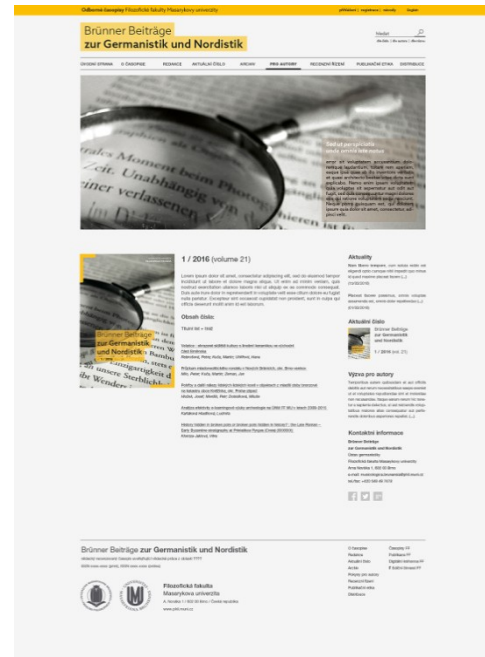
Odborné časopisy Filozofické fakulty Masarykovy univerzity

Brünner Beiträge zur Germanistik und Nordistik

Hledat

ÚVODNÍ STRÁNKA | O ČASOPISE | REDAKCE | AKTUÁLNÍ ČÍSLO | ARCHIV | PRO AUTORY | RECENZNÍ ŘÍZENÍ | PUBLIKAČNÍ ETIKA | DISTRIBUCE

Zeit. Unabhängig
Moments beim

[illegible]

1 / 2016 (volume 21)

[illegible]

Obsah čísla

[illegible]

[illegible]

Aktuality

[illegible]

Aktuální číslo

Brünner Beiträge zur Germanistik und Nordistik

1 / 2016 (vol. 21)

Výzva pro autory

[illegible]

Kontaktní informace

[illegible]

Brünner Beiträge zur Germanistik und Nordistik

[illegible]

Filozofická fakulta Masarykova univerzita

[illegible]

www.phil.muni.cz

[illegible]